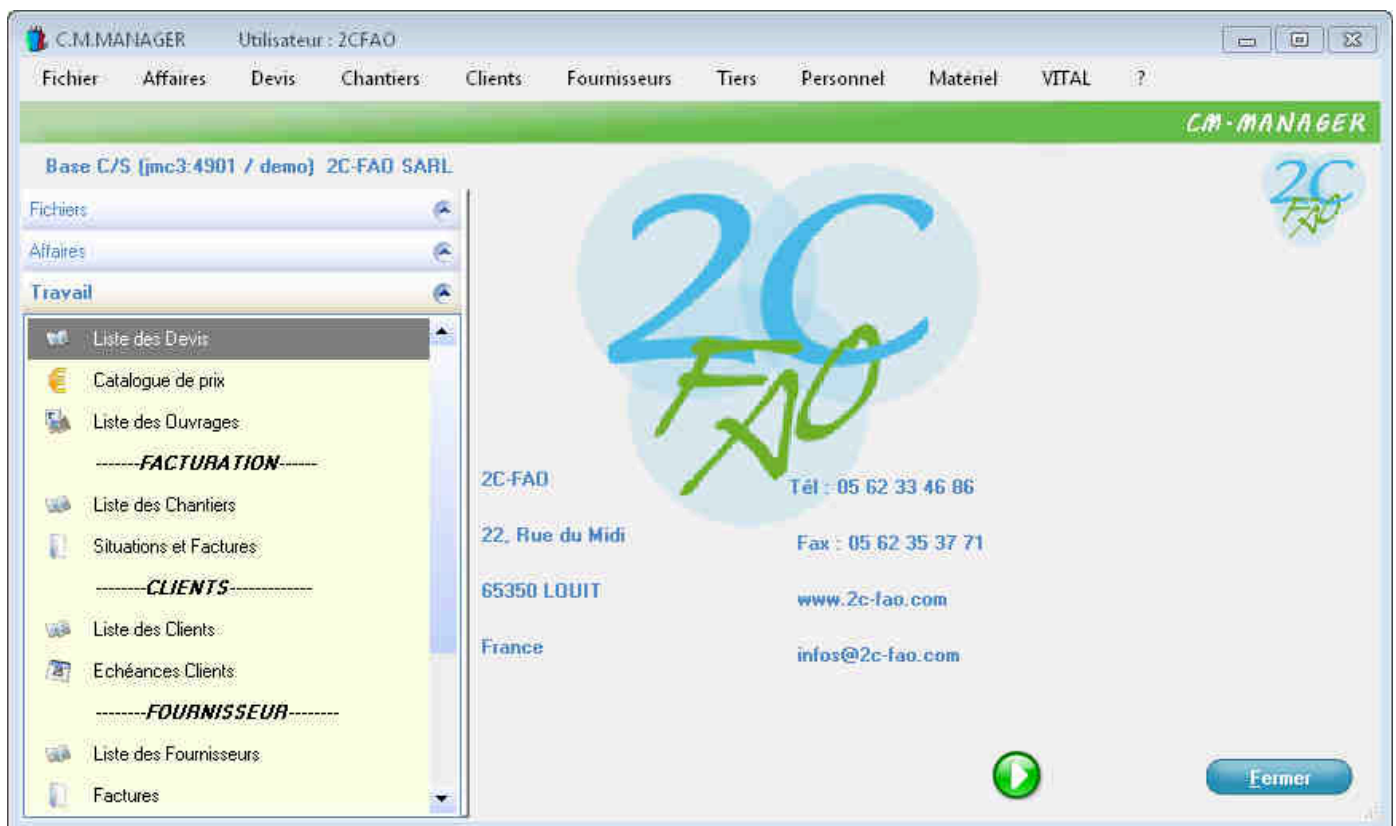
C.M.MANAGER Utilisateur : 2CFAO

Fichier Affaires Devis Chantiers Clients Fournisseurs Tiers Personnel Matériel VITAL ?

CM-MANAGER

Base C/S (jmc3:4901 / demo) 2C-FAO SARL

Fichiers

Affaires

Travail

Liste des Devis

Catalogue de prix

Liste des Ouvrages

-------FACTURATION------

Liste des Chantiers

Situations et Factures

--------CLIENTS-------------

Liste des Clients

Echéances Clients

--------FOURNISSEUR--------

Liste des Fournisseurs

Factures

2C FAO

2C-FAO

22, Rue du Midi

65350 LOUIT

France

Tél : 05 62 33 46 86

Fax : 05 62 35 37 71

www.2c-fao.com

infos@2c-fao.com

Fermer